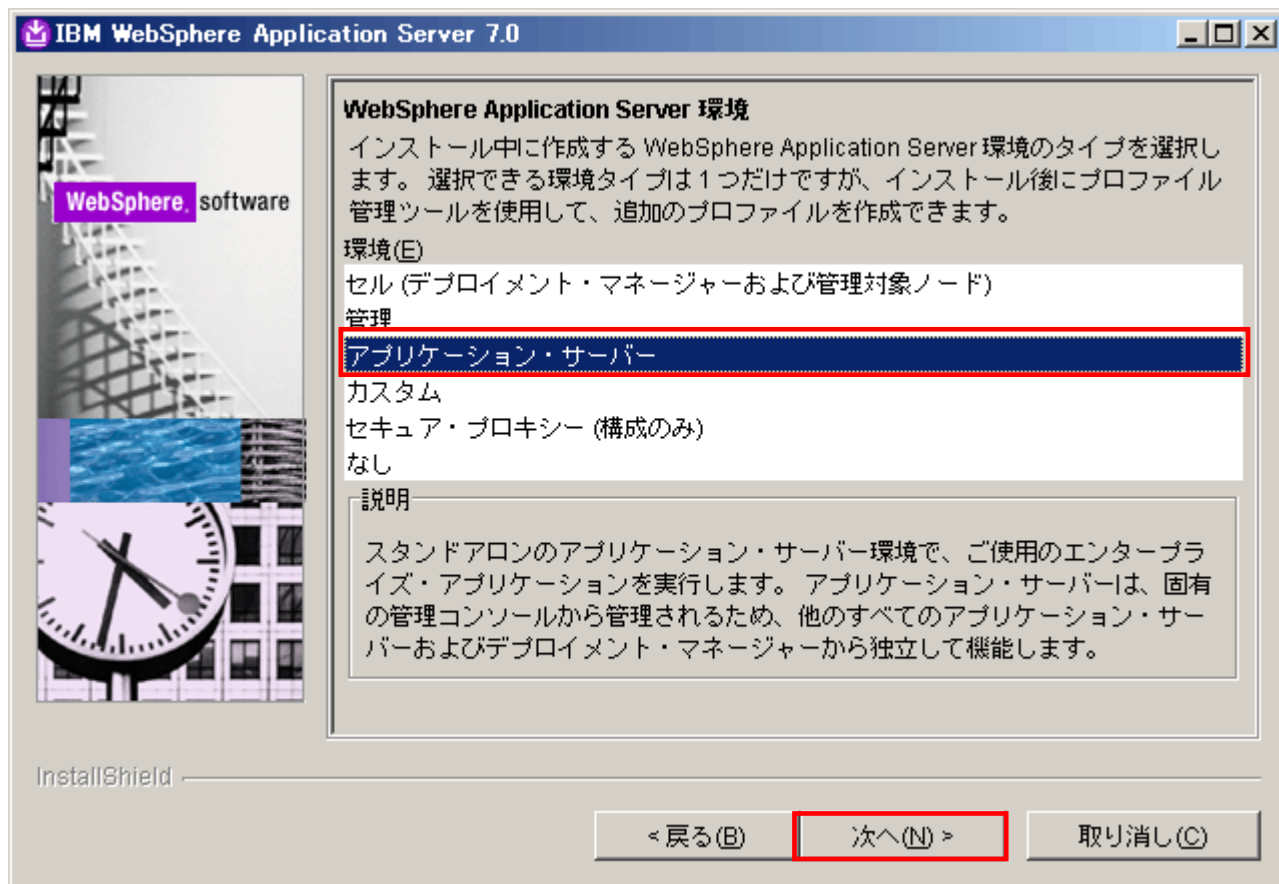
IBM WebSphere Application Server 7.0

WebSphere. software

WebSphere Application Server 環境

インストール中に作成する WebSphere Application Server 環境のタイプを選択します。 選択できる環境タイプは 1 つだけですが、インストール後にプロファイル管理ツールを使用して、追加のプロファイルを作成できます。

環境(E)

セル (デプロイメント・マネージャーおよび管理対象ノード)
管理
アプリケーション・サーバー
カスタム
セキュア・プロキシー (構成のみ)
なし

説明

スタンドアロンのアプリケーション・サーバー環境で、ご使用のエンタープライズ・アプリケーションを実行します。 アプリケーション・サーバーは、固有の管理コンソールから管理されるため、他のすべてのアプリケーション・サーバーおよびデプロイメント・マネージャーから独立して機能します。

InstallShield

< 戻る(B)

次へ(N) >

取り消し(C)